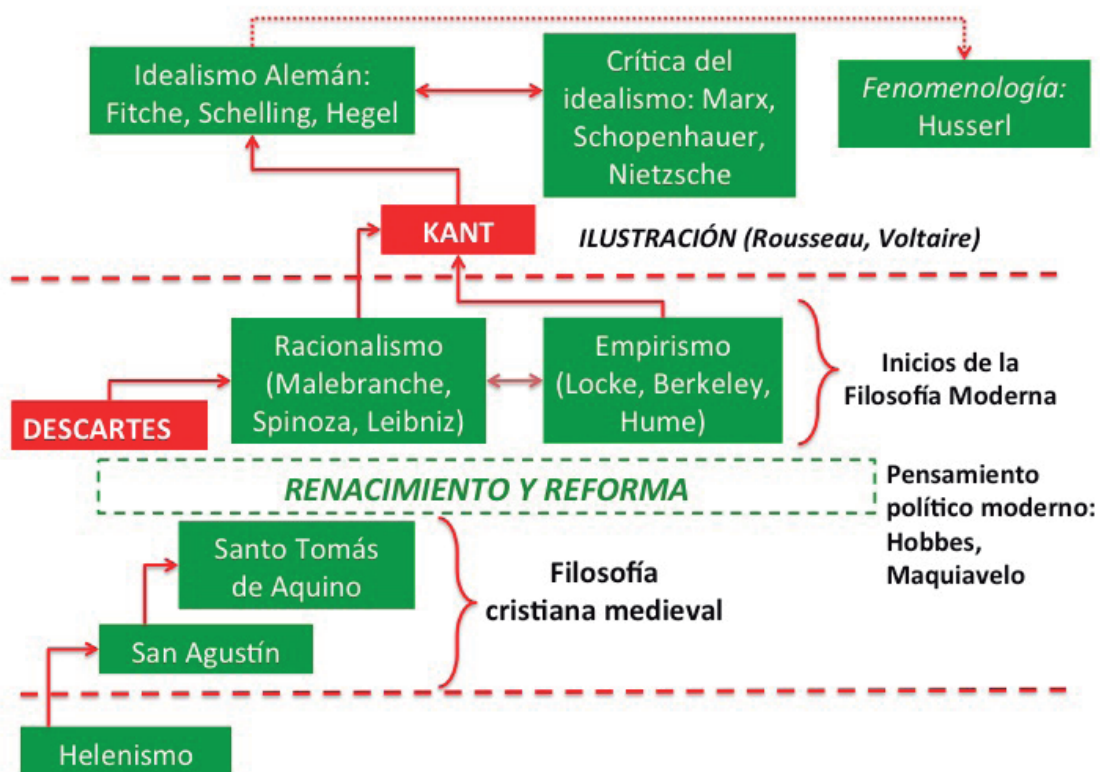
Idealismo Alemán: Fitche, Schelling, Hegel

Crítica del idealismo: Marx, Schopenhauer, Nietzsche

*Fenomenología:* Husserl

KANT

*ILUSTRACIÓN (Rousseau, Voltaire)*

Racionalismo (Malebranche, Spinoza, Leibniz)

Empirismo (Locke, Berkeley, Hume)

Inicios de la Filosofía Moderna

DESCARTES

*RENACIMIENTO Y REFORMA*

Pensamiento político moderno: Hobbes, Maquiavelo

Santo Tomás de Aquino

Filosofía cristiana medieval

San Agustín

Helenismo